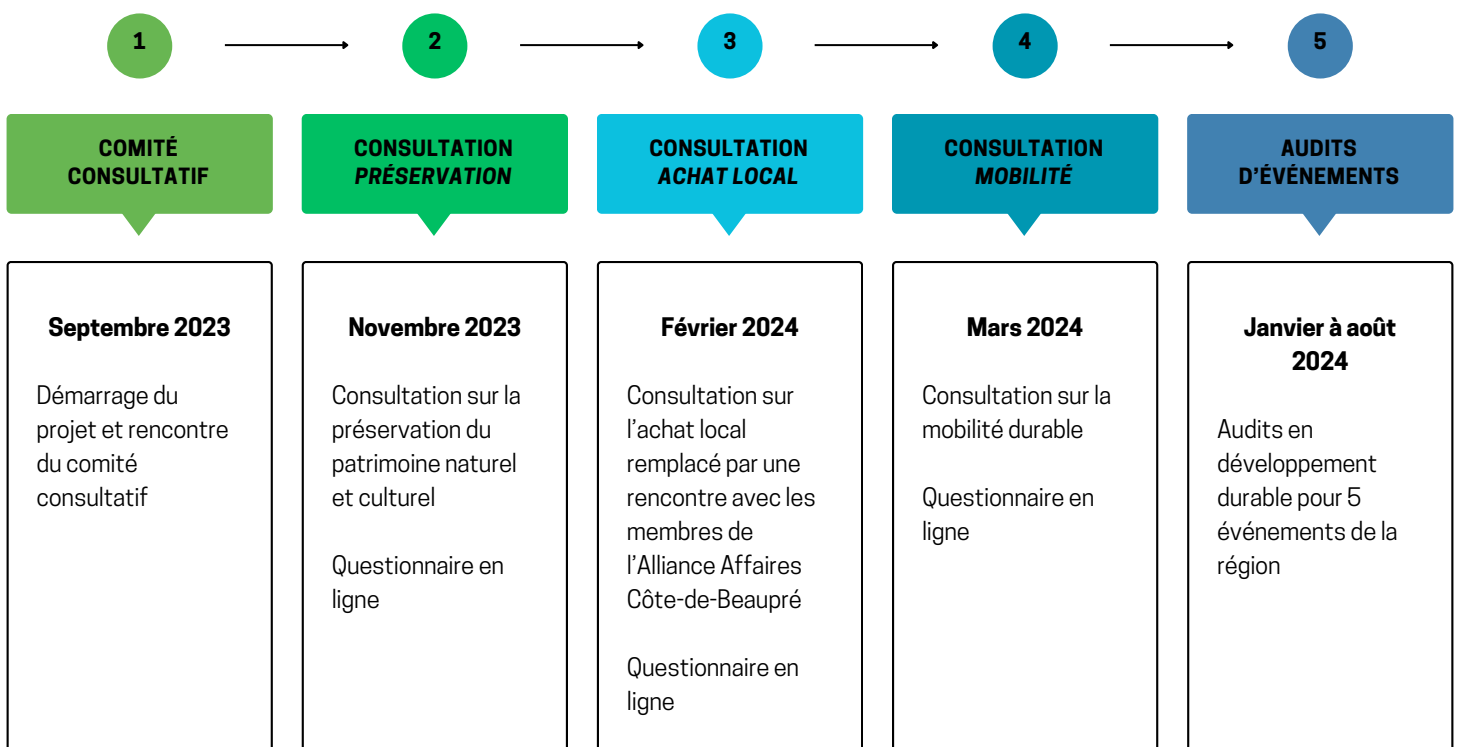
1

2

3

4

5

COMITÉ CONSULTATIF

CONSULTATION *PRÉSERVATION*

CONSULTATION *ACHAT LOCAL*

CONSULTATION *MOBILITÉ*

AUDITS D'ÉVÉNEMENTS

**Septembre 2023**

Démarrage du projet et rencontre du comité consultatif

**Novembre 2023**

Consultation sur la préservation du patrimoine naturel et culturel

Questionnaire en ligne

**Février 2024**

Consultation sur l'achat local remplacé par une rencontre avec les membres de l'Alliance Affaires Côte-de-Beaupré

Questionnaire en ligne

**Mars 2024**

Consultation sur la mobilité durable

Questionnaire en ligne

**Janvier à août 2024**

Audits en développement durable pour 5 événements de la région